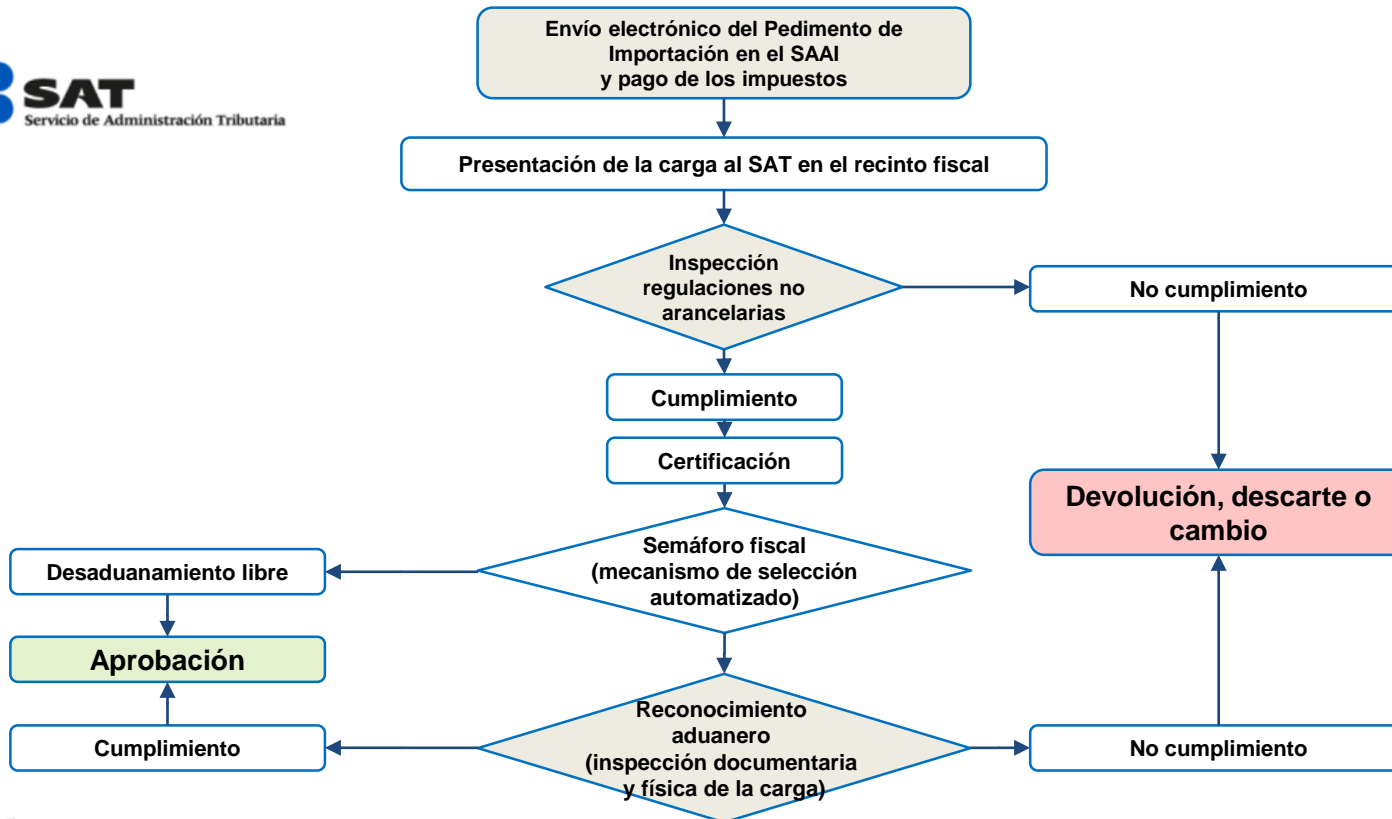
SAT
Servicio de Administración Tributaria

Envío electrónico del Pedimento de Importación en el SAAI y pago de los impuestos

Presentación de la carga al SAT en el recinto fiscal

Inspección regulaciones no arancelarias

No cumplimiento

Cumplimiento

Certificación

Devolución, descarte o cambio

Semáforo fiscal (mecanismo de selección automatizado)

Desaduanamiento libre

Aprobación

Reconocimiento aduanero (inspección documentaria y física de la carga)

Cumplimiento

No cumplimiento